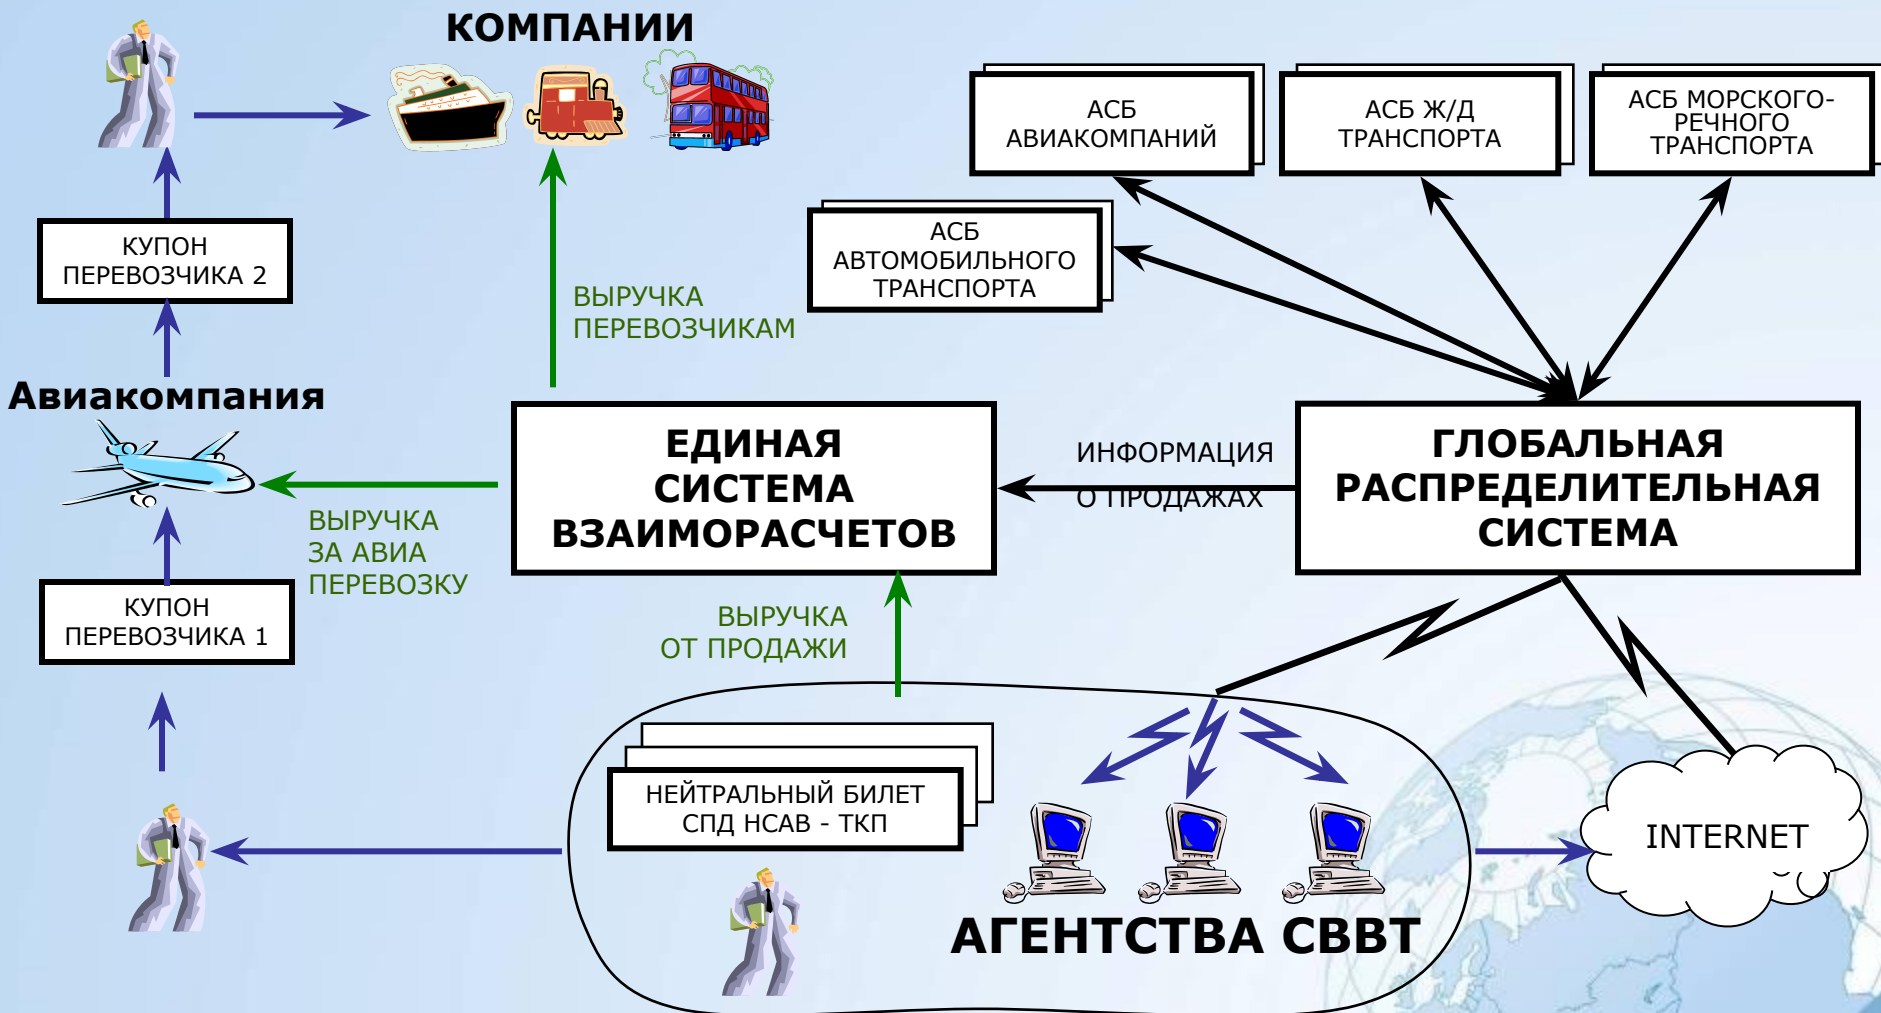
КОМПАНИИ

АСБ АВИАКОМПАНИЙ

АСБ Ж/Д ТРАНСПОРТА

АСБ МОРСКОГО-РЕЧНОГО ТРАНСПОРТА

АСБ АВТОМОБИЛЬНОГО ТРАНСПОРТА

КУПОН ПЕРЕВОЗЧИКА 2

ВЫРУЧКА ПЕРЕВОЗЧИКАМ

Авиакомпания

ЕДИНАЯ СИСТЕМА ВЗАИМОРАСЧЕТОВ

ИНФОРМАЦИЯ О ПРОДАЖАХ

ГЛОБАЛЬНАЯ РАСПРЕДЕЛИТЕЛЬНАЯ СИСТЕМА

ВЫРУЧКА ЗА АВИА ПЕРЕВОЗКУ

КУПОН ПЕРЕВОЗЧИКА 1

ВЫРУЧКА ОТ ПРОДАЖИ

НЕЙТРАЛЬНЫЙ БИЛЕТ СПД НСАВ - ТКП

INTERNET

АГЕНТСТВА СВВТ